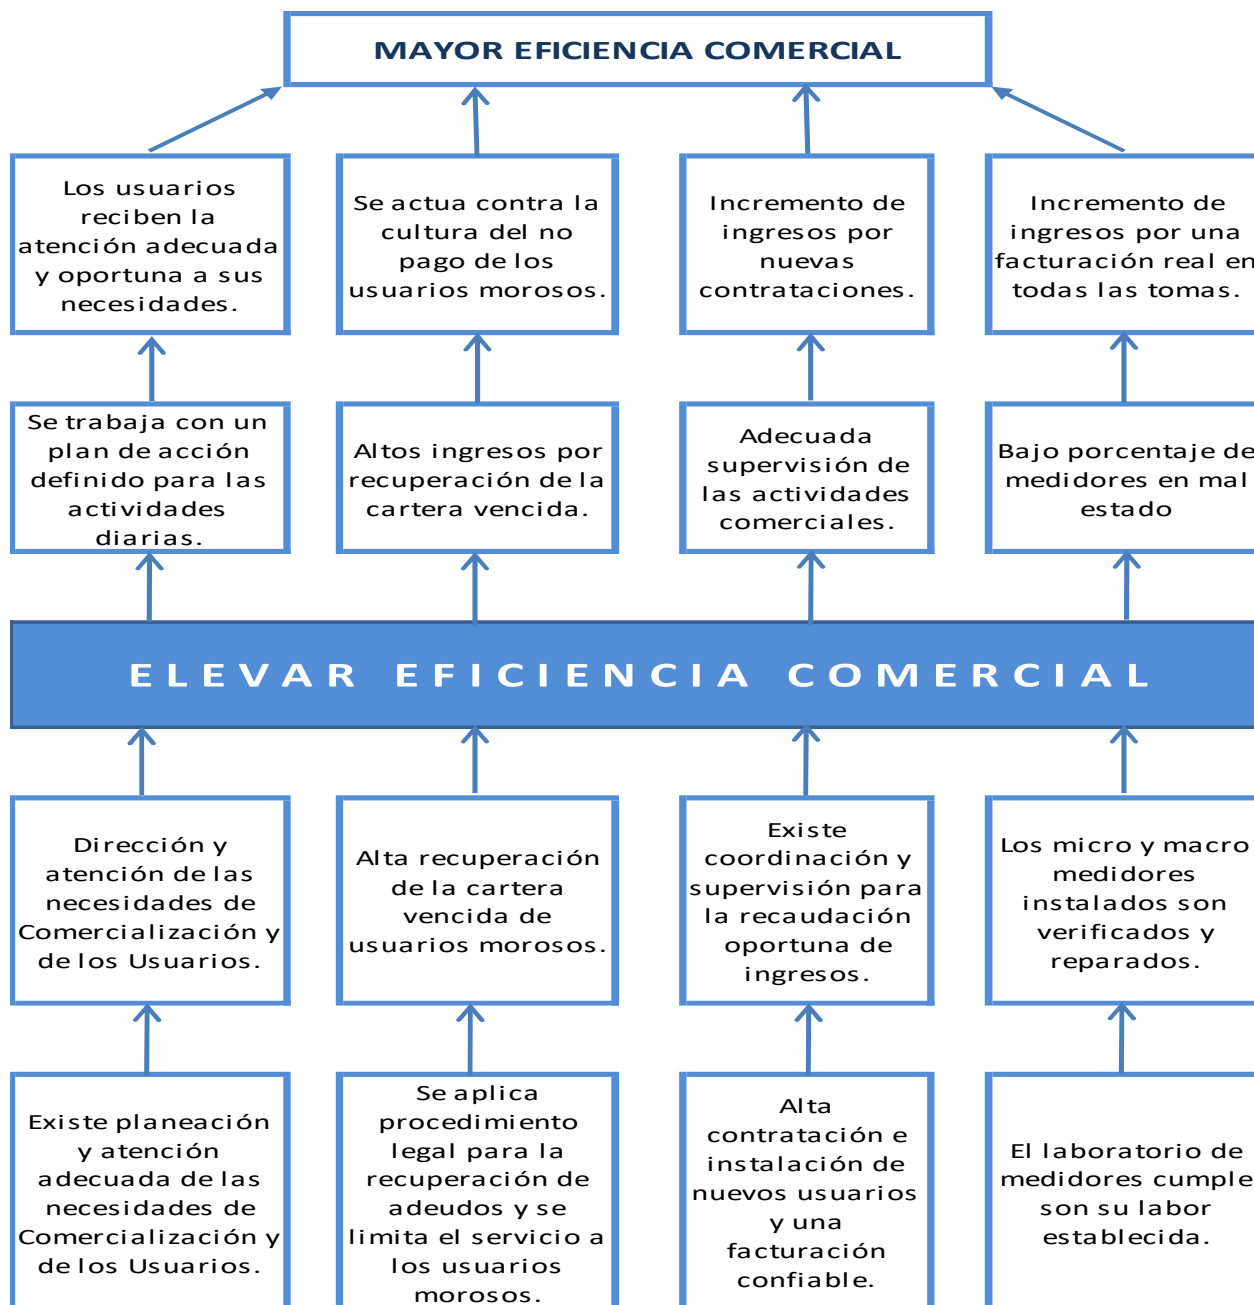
MAYOR EFICIENCIA COMERCIAL

Los usuarios reciben la atención adecuada y oportuna a sus necesidades.

Se actua contra la cultura del no pago de los usuarios morosos.

Incremento de ingresos por nuevas contrataciones.

Incremento de ingresos por una facturación real en todas las tomas.

Se trabaja con un plan de acción definido para las actividades diarias.

Altos ingresos por recuperación de la cartera vencida.

Adecuada supervisión de las actividades comerciales.

Bajo porcentaje de medidores en mal estado

ELEVAR EFICIENCIA COMERCIAL

Dirección y atención de las necesidades de Comercialización y de los Usuarios.

Alta recuperación de la cartera vencida de usuarios morosos.

Existe coordinación y supervisión para la recaudación oportuna de ingresos.

Los micro y macro medidores instalados son verificados y reparados.

Existe planeación y atención adecuada de las necesidades de Comercialización y de los Usuarios.

Se aplica procedimiento legal para la recuperación de adeudos y se limita el servicio a los usuarios morosos.

Alta contratación e instalación de nuevos usuarios y una facturación confiable.

El laboratorio de medidores cumple son su labor establecida.